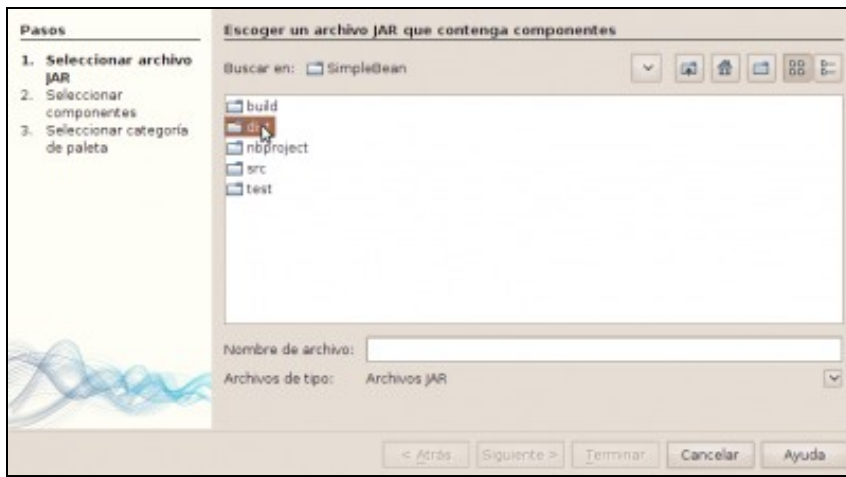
Pasos

1. Seleccionar archivo JAR
2. Seleccionar componentes
3. Seleccionar categoría de paleta

Escoger un archivo JAR que contenga componentes

Buscar en: SimpleBean

build
dist
nbproject
src
test

Nombre de archivo:

Archivos de tipo: Archivos JAR

< Atrás | Siguiente > | Terminar | Cancelar | Ayuda